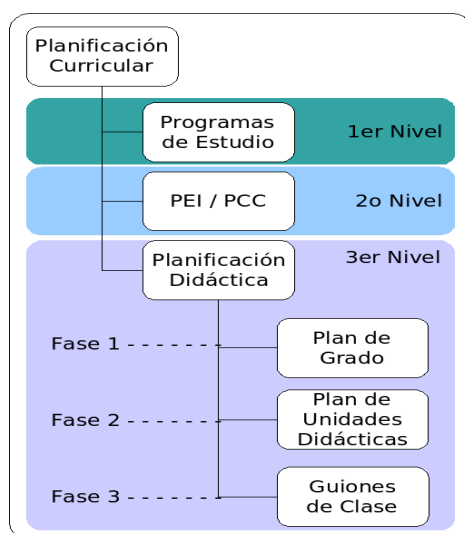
Planificación Curricular

Programas de Estudio

1er Nivel

PEI / PCC

2o Nivel

Planificación Didáctica

3er Nivel

Fase 1

Plan de Grado

Fase 2

Plan de Unidades Didácticas

Fase 3

Guiones de Clase